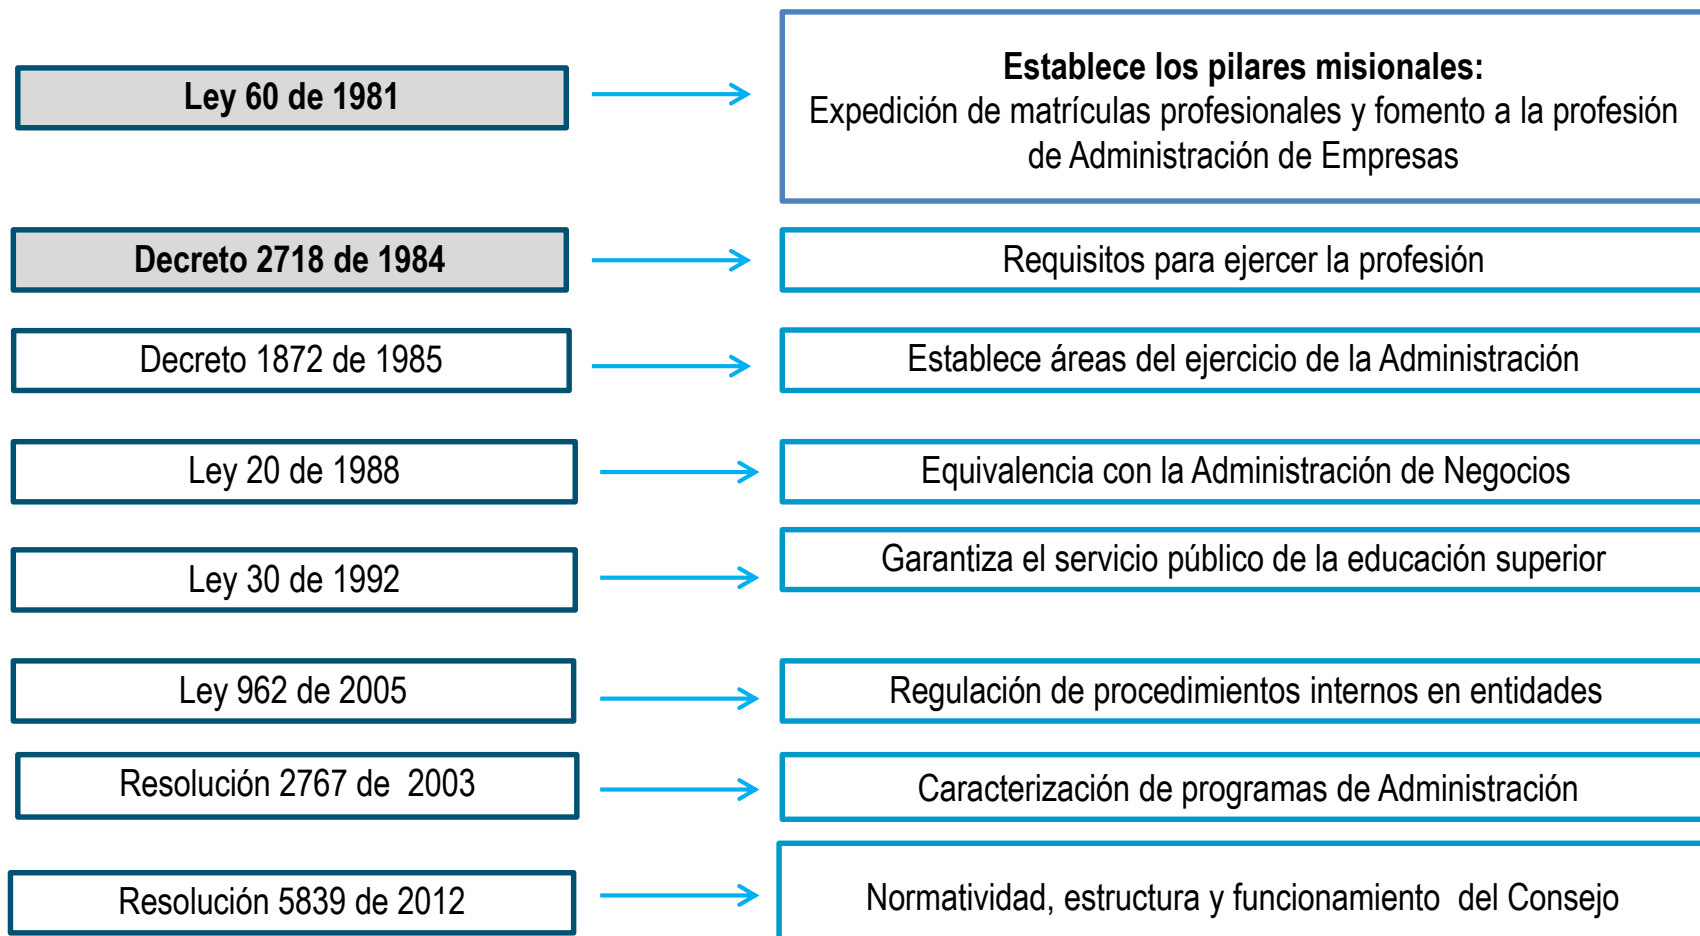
Ley 60 de 1981

**Establece los pilares misionales:**
Expedición de matrículas profesionales y fomento a la profesión de Administración de Empresas

Decreto 2718 de 1984

Requisitos para ejercer la profesión

Decreto 1872 de 1985

Establece áreas del ejercicio de la Administración

Ley 20 de 1988

Equivalencia con la Administración de Negocios

Ley 30 de 1992

Garantiza el servicio público de la educación superior

Ley 962 de 2005

Regulación de procedimientos internos en entidades

Resolución 2767 de 2003

Caracterización de programas de Administración

Resolución 5839 de 2012

Normatividad, estructura y funcionamiento del Consejo